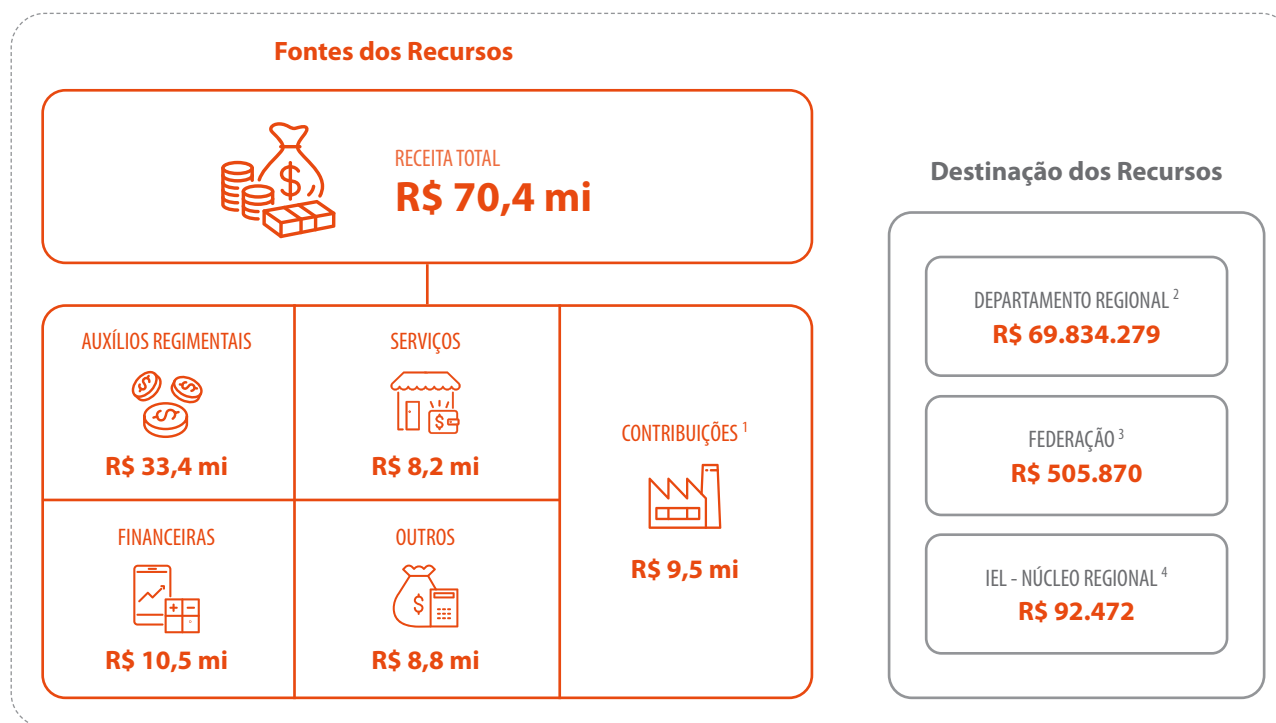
Fontes dos Recursos

RECEITA TOTAL
R$ 70,4 mi

AUXÍLIOS REGIMENTAIS
R$ 33,4 mi

SERVIÇOS
R$ 8,2 mi

CONTRIBUIÇÕES $^1$
R$ 9,5 mi

FINANCEIRAS
R$ 10,5 mi

OUTROS
R$ 8,8 mi

Destinação dos Recursos

DEPARTAMENTO REGIONAL $^2$
R$ 69.834.279

FEDERAÇÃO $^3$
R$ 505.870

IEL - NÚCLEO REGIONAL $^4$
R$ 92.472